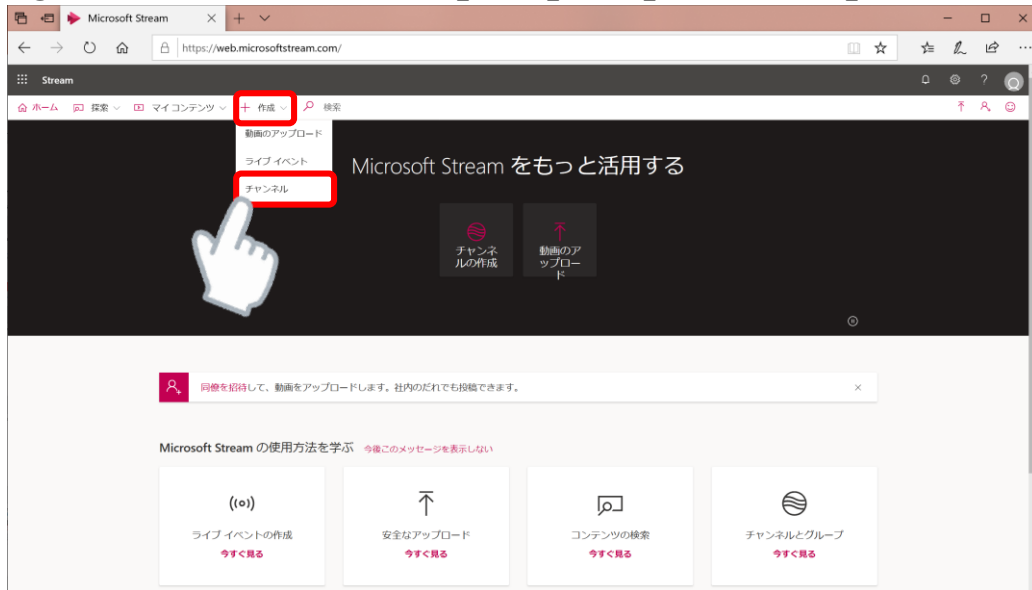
Microsoft Stream

https://web.microsoftstream.com/

Stream

ホーム 探索 マイコンテンツ + 作成 検索

動画のアップロード
ライブ イベント
チャンネル

Microsoft Stream をもっと活用する

チャンネルの作成

動画のアップロード

同僚を招待して、動画をアップロードします。社内のだれでも投稿できます。

Microsoft Stream の使用方法を学ぶ 今後このメッセージを表示しない

ライブ イベントの作成
今すぐ見る

安全なアップロード
今すぐ見る

コンテンツの検索
今すぐ見る

チャンネルとグループ
今すぐ見る